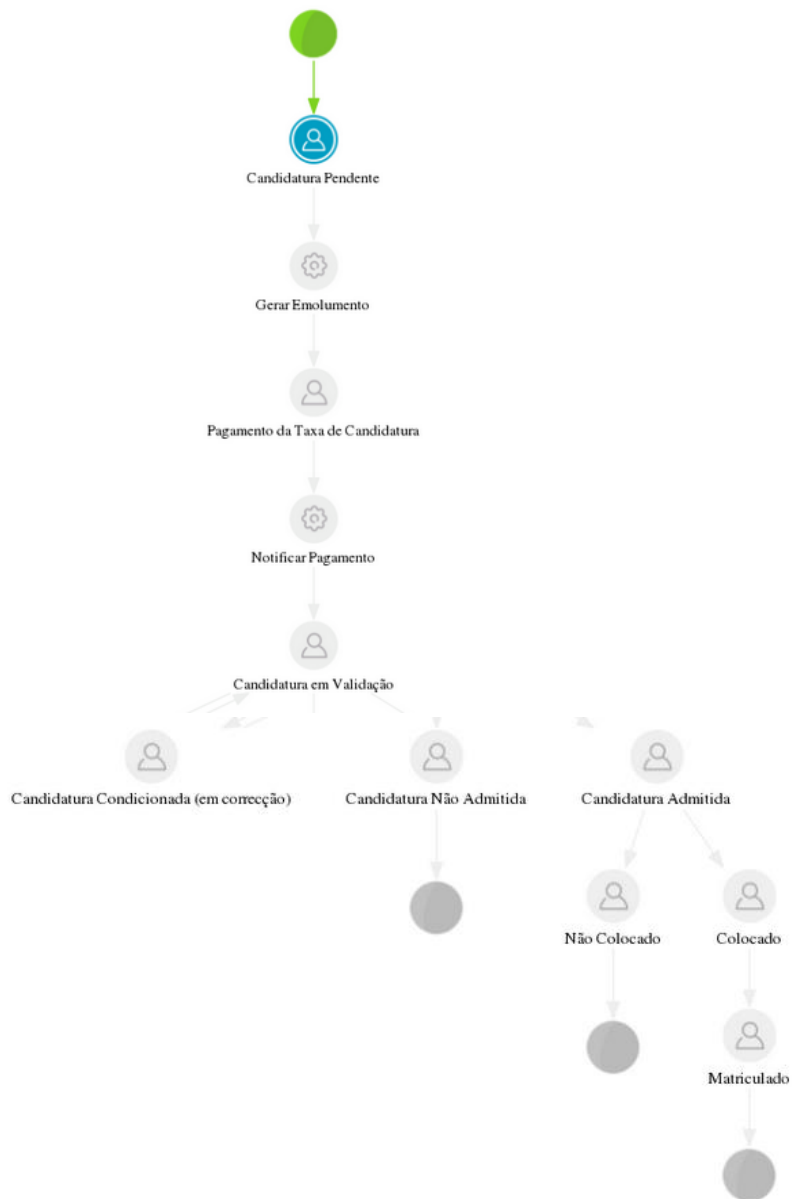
Candidatura Pendente

Gerar Emolumento

Pagamento da Taxa de Candidatura

Notificar Pagamento

Candidatura em Validação

Candidatura Condicionada (em correcção)

Candidatura Não Admitida

Candidatura Admitida

Não Colocado

Colocado

Matriculado